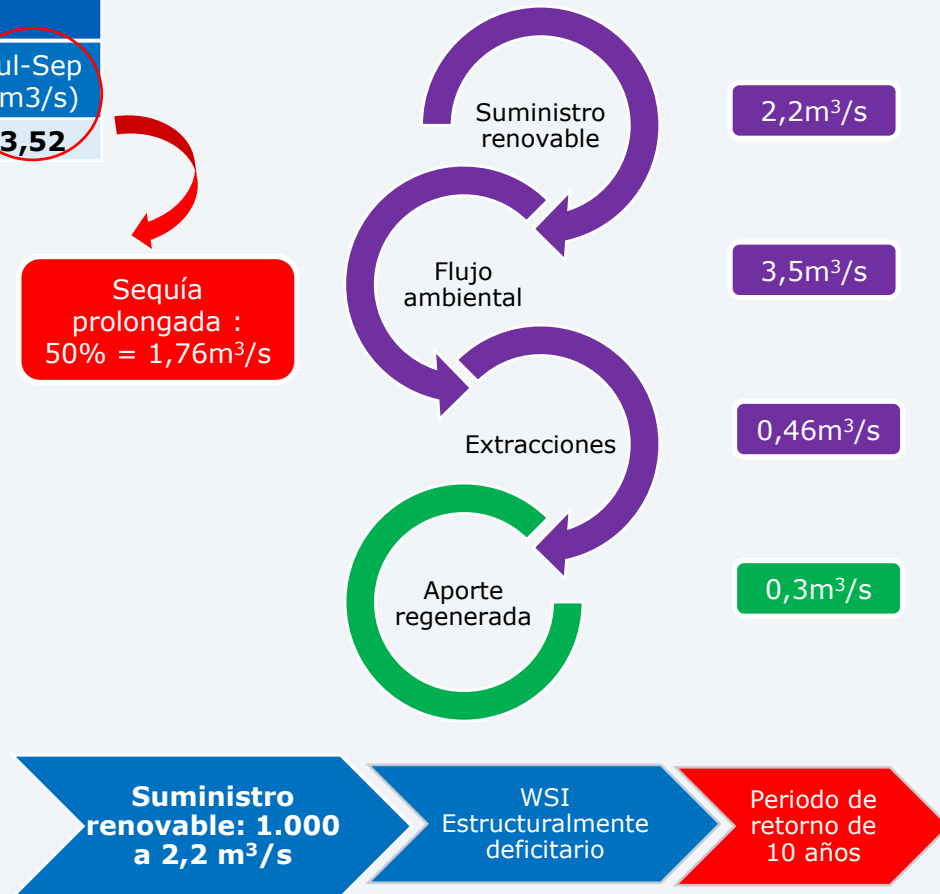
ul-Sep
m3/s)
3,52

Sequía prolongada : 50% = 1,76m$^3$/s

Suministro renovable

2,2m$^3$/s

Flujo ambiental

3,5m$^3$/s

Extracciones

0,46m$^3$/s

Aporte regenerada

0,3m$^3$/s

Suministro renovable: 1.000 a 2,2 m$^3$/s

WSI Estructuralmente deficitario

Periodo de retorno de 10 años